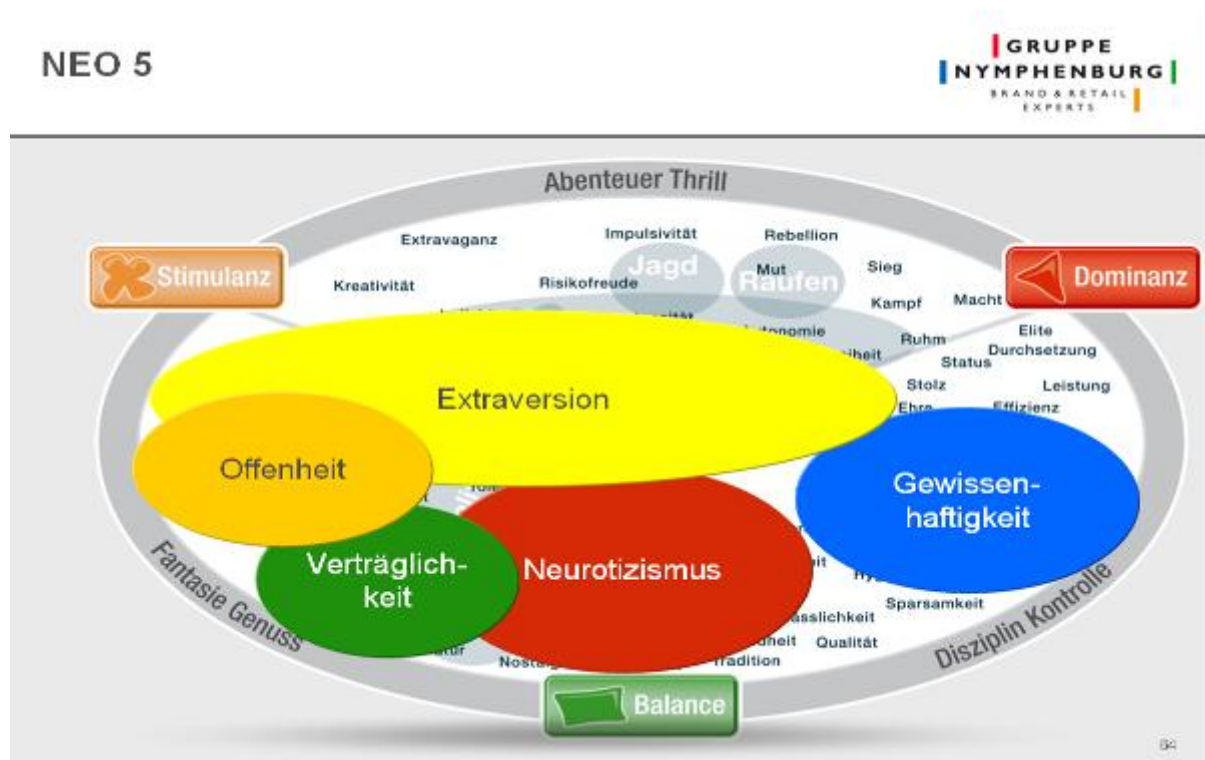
NEO 5

GRUPPE
NYMPHENBURG
BRAND & RETAIL EXPERTS

Abenteuer Thrill

Stimulanz

Dominanz

Extravaganz

Impulsivität

Rebellion

Kreativität

Risikofreude

Jagd

Mut

Raufen

Sieg

Kampf

Macht

Ruhm

Elite

Status

Durchsetzung

Stolz

Leistung

Ehre

Effizienz

Extraversion

Offenheit

Gewissenhaftigkeit

Verträglichkeit

Neurotizismus

Sparsamkeit

Zuverlässlichkeit

Qualität

Tradition

Nostalgie

Fantasie Genuss

Disziplin Kontrolle

Balance

84